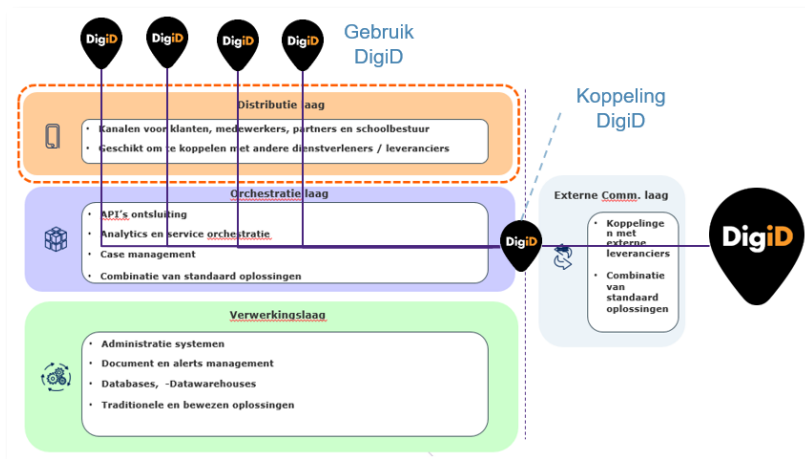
DigiD DigiD DigiD DigiD

Gebruik DigiD

Koppeling DigiD

Distributie laag

- Kanalen voor klanten, medewerkers, partners en schoolbestuur
- Geschikt om te koppelen met andere dienstverleners / leveranciers

Orchestratie laag

- API's ontsluiting
- Analytics en service orchestratie
- Case management
- Combinatie van standaard oplossingen

DigiD

Externe Comm. laag

- Koppelingen met externe leveranciers
- Combinatie van standaard oplossingen

DigiD

Verwerkingslaag

- Administratie systemen
- Document en alerts management
- Databases, -Datawarehouses
- Traditionele en bewezen oplossingen